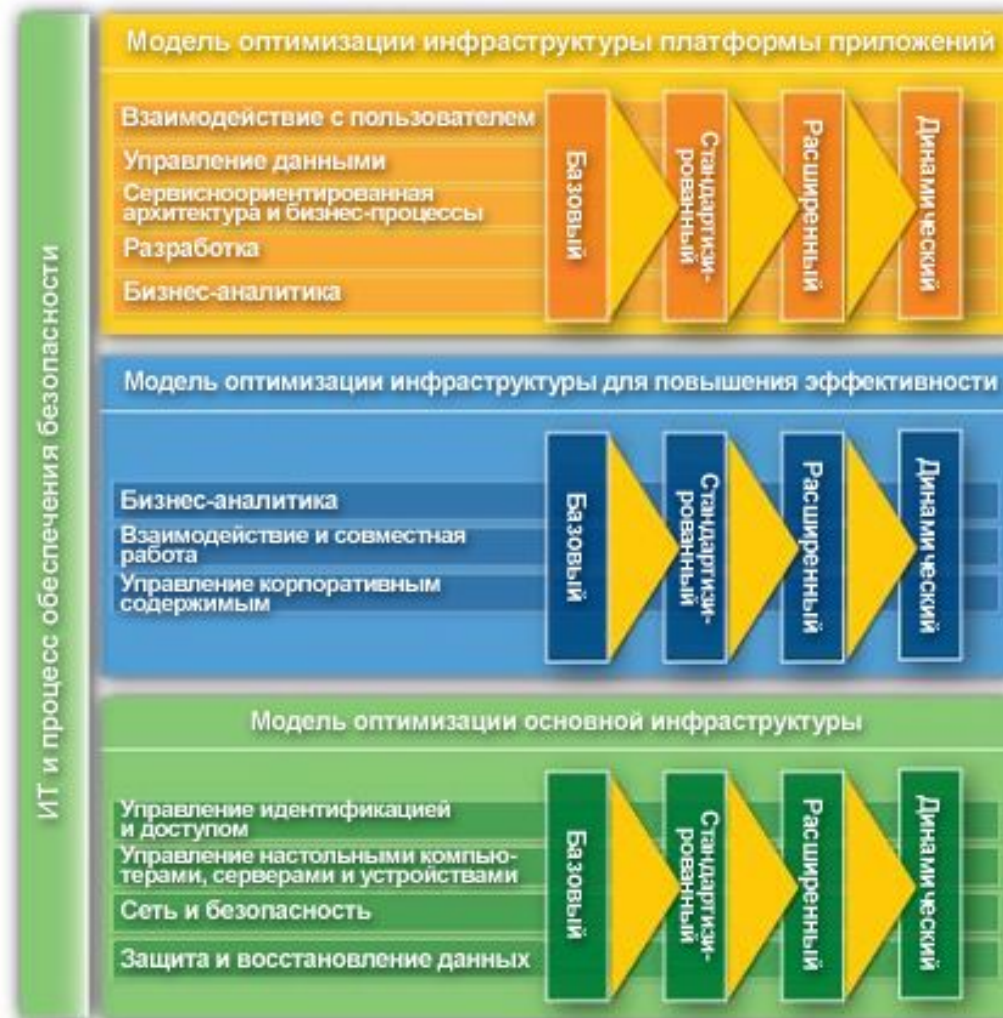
ИТ и процесс обеспечения безопасности

Модель оптимизации инфраструктуры платформы приложений

Взаимодействие с пользователем
Управление данными
Сервисноориентированная архитектура и бизнес-процессы
Разработка
Бизнес-аналитика

Базовый
Стандартизированный
Расширенный
Динамический

Модель оптимизации инфраструктуры для повышения эффективности

Бизнес-аналитика
Взаимодействие и совместная работа
Управление корпоративным содержимым

Базовый
Стандартизированный
Расширенный
Динамический

Модель оптимизации основной инфраструктуры

Управление идентификацией и доступом
Управление настольными компьютерами, серверами и устройствами
Сеть и безопасность
Защита и восстановление данных

Базовый
Стандартизированный
Расширенный
Динамический